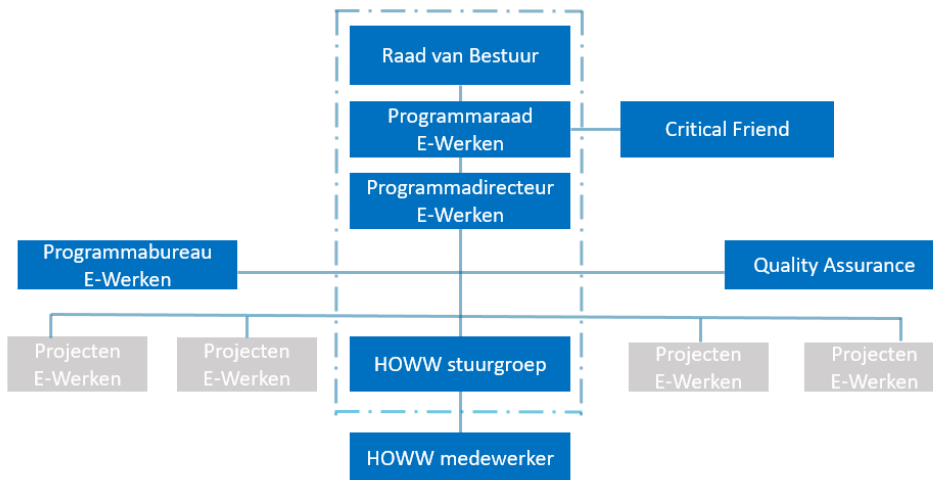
Raad van Bestuur

Programmaraad E-Werken

Critical Friend

Programmadirecteur E-Werken

Programmabureau E-Werken

Quality Assurance

Projecten E-Werken

Projecten E-Werken

HOWW stuurgroep

Projecten E-Werken

Projecten E-Werken

HOWW medewerker